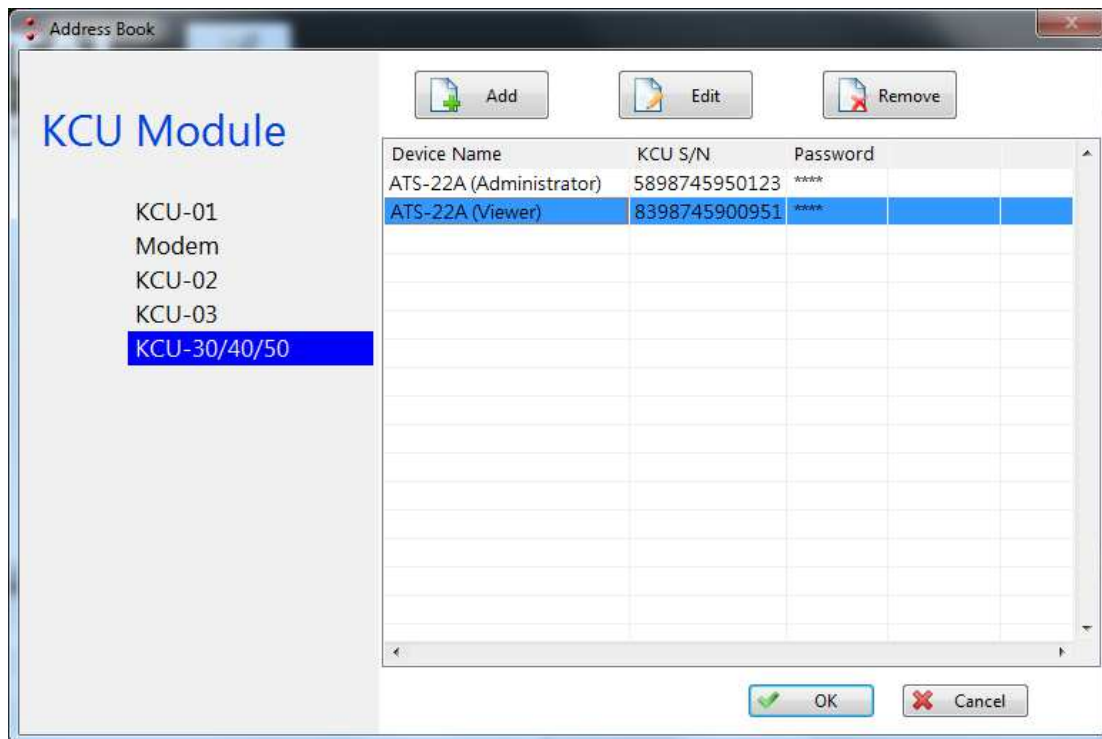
Address Book

KCU Module

KCU-01
Modem
KCU-02
KCU-03
KCU-30/40/50

Add
Edit
Remove

| Device Name | KCU S/N | Password |
|---|---|---|
| ATS-22A (Administrator) | 5898745950123 | **** |
| ATS-22A (Viewer) | 8398745900951 | **** |

OK
Cancel